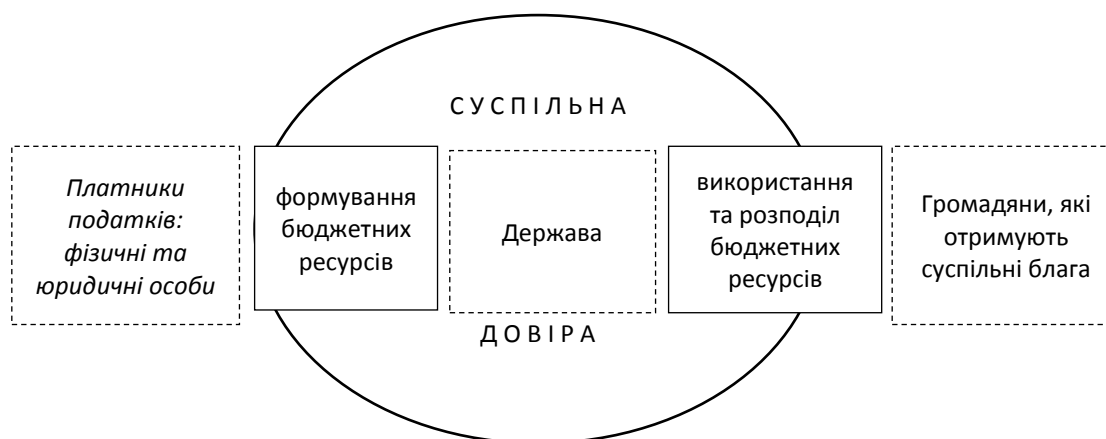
С У С П І Л Ь Н А

Платники податків: фізичні та юридичні особи

формування бюджетних ресурсів

Держава

використання та розподіл бюджетних ресурсів

Громадяни, які отримують суспільні блага

Д О В І Р А